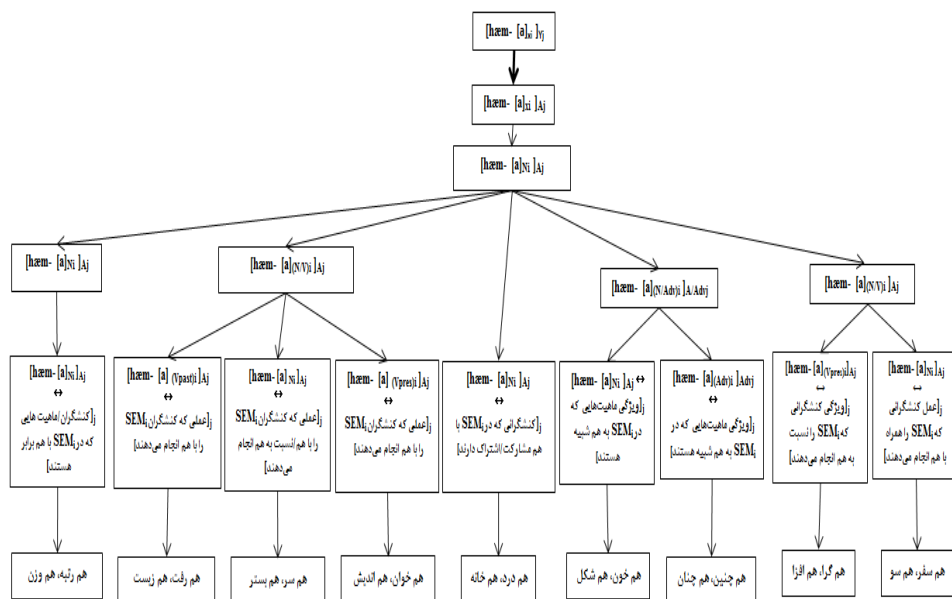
[hæm- [a]$_{xi}$ ]$_{Yj}$

[hæm- [a]$_{xi}$ ]$_{Aj}$

[hæm- [a]$_{Ni}$ ]$_{Aj}$

[hæm- [a]$_{Ni}$ ]$_{Aj}$

[hæm- [a]$_{(N/V)i}$ ]$_{Aj}$

[hæm- [a]$_{(N/Adv)i}$ ]$_{A/Advj}$

[hæm- [a]$_{(N/V)i}$ ]$_{Aj}$

[hæm- [a]$_{Ni}$ ]$_{Aj}$ ↔ [کنشگران/ماهیت هایی که در SEM$_i$ با هم برابر هستند]$_j$

[hæm- [a] $_{(Vpast)i}$ ]$_{Aj}$ ↔ [عملی که کنشگران SEM$_i$ را با هم انجام می‌دهند]$_j$

[hæm- [a]$_{Ni}$ ]$_{Aj}$ ↔ [عملی که کنشگران SEM$_i$ را با هم/نسبت به هم انجام می‌دهند]$_j$

[hæm- [a] $_{(Vpres)i}$ ]$_{Aj}$ ↔ [عملی که کنشگران SEM$_i$ را با هم انجام می‌دهند]$_j$

[hæm- [a]$_{Ni}$ ]$_{Aj}$ ↔ [کنشگرانی که در SEM$_i$ با هم مشارکت/اشتراک دارند]$_j$

[hæm- [a]$_{Ni}$ ]$_{Aj}$ ↔ [ویژگی ماهیت‌هایی که در SEM$_i$ به هم شبیه هستند]$_j$

[hæm- [a]$_{(Adv)i}$ ]$_{Advj}$ ↔ [ویژگی ماهیت‌هایی که در SEM$_i$ به هم شبیه هستند]$_j$

[hæm- [a]$_{(Vpres)i}$ ]$_{Aj}$ ↔ [ویژگی کنشگرانی که SEM$_i$ را نسبت به هم انجام می‌دهند]$_j$

[hæm- [a]$_{Ni}$ ]$_{Aj}$ ↔ [عمل کنشگرانی که SEM$_i$ را همراه با هم انجام می‌دهند]$_j$

هم رتبه، هم وزن

هم رفت، هم زیست

هم سر، هم بستر

هم خوان، هم اندیش

هم درد، هم خانه

هم خون، هم شکل

هم چنین، هم چنان

هم گرا، هم افزا

هم سفر، هم سو